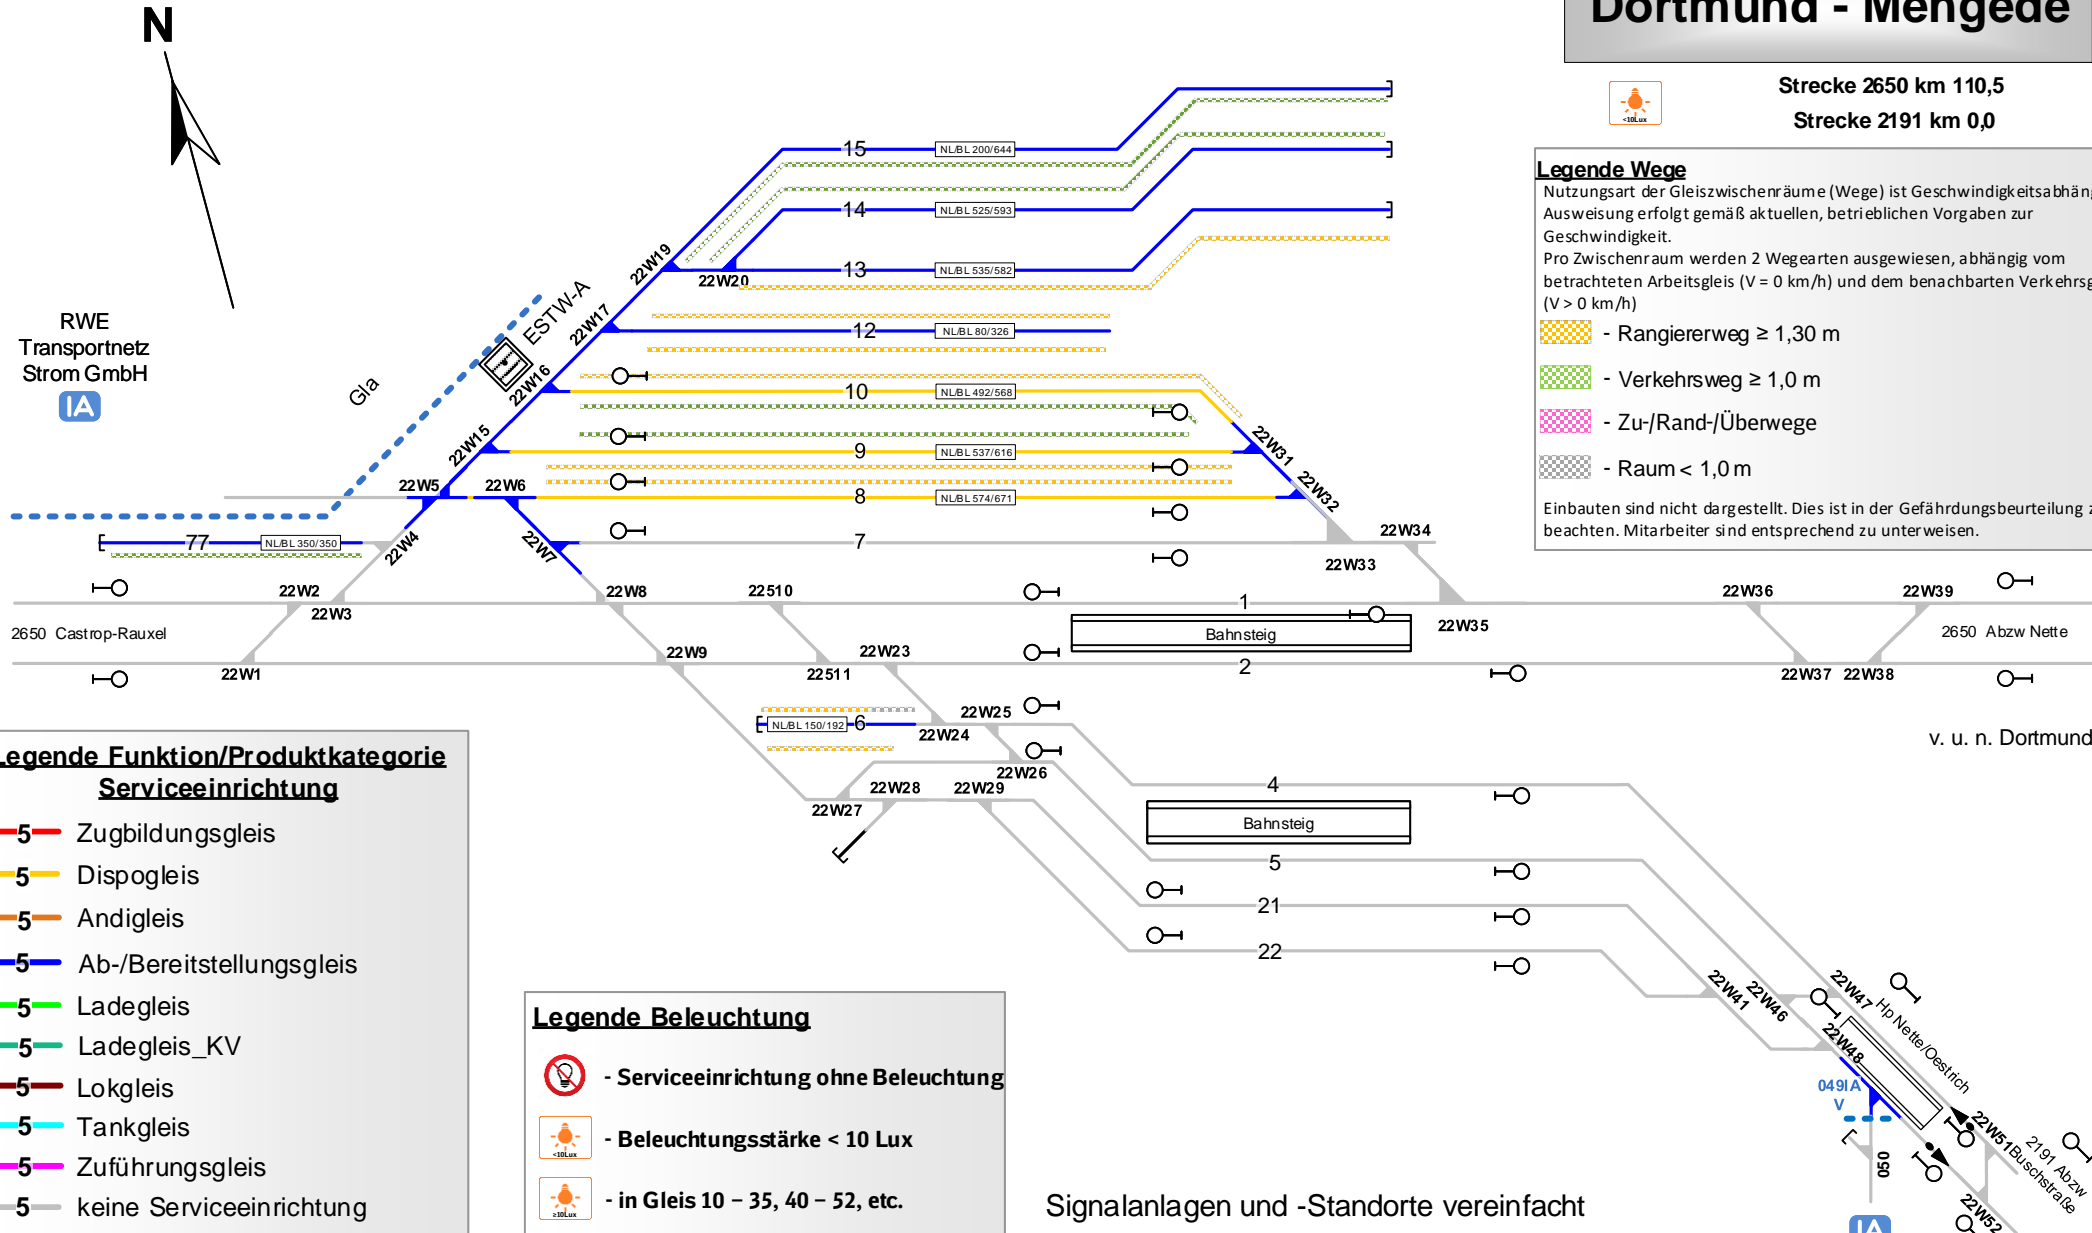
N

Dortmund - Mengede

<10Lux

Strecke 2650 km 110,5

Strecke 2191 km 0,0

Legende Wege

Nutzungsart der Gleiszwischenräume (Wege) ist Geschwindigkeitsabhän Ausweisung erfolgt gemäß aktuellen, betrieblichen Vorgaben zur Geschwindigkeit.

Pro Zwischenraum werden 2 Wegearten ausgewiesen, abhängig vom betrachteten Arbeitsgleis (V = 0 km/h) und dem benachbarten Verkehrsg (V > 0 km/h)

- Rangiererweg ≥ 1,30 m

- Verkehrsweg ≥ 1,0 m

- Zu-/Rand-/Überwege

- Raum < 1,0 m

Einbauten sind nicht dargestellt. Dies ist in der Gefährdungsbeurteilung z beachten. Mitarbeiter sind entsprechend zu unterweisen.

RWE Transportnetz Strom GmbH

IA

Gla

ESTW-A

15 NL/BL 200/644

14 NL/BL 525/593

13 NL/BL 535/582

12 NL/BL 80/326

10 NL/BL 492/568

9 NL/BL 537/616

8 NL/BL 574/671

7

77 NL/BL 350/350

22W19 22W20 22W17 22W16 22W15 22W5 22W6 22W4 22W7 22W31 22W32 22W34 22W33

22W2 22W3 22W8 22510 22W35 22W36 22W39

2650 Castrop-Rauxel

22W1 22W9 22W23 22511

1

Bahnsteig

2

2650 Abzw Nette

22W37 22W38

22W25 NL/BL 150/192 6 22W24

v. u. n. Dortmund

22W26 22W28 22W29 22W27

4

Bahnsteig

5

21

22

22W41 22W46 22W47 Hp Nette/Oestrich 22W48 049IA V 050 22W51 Buschstraße 2191 Abzw 22W52

IA

Legende Funktion/Produktkategorie Serviceeinrichtung

5 Zugbildungsgleis

5 Dispogleis

5 Andigleis

5 Ab-/Bereitstellungsgleis

5 Ladegleis

5 Ladegleis_KV

5 Lokgleis

5 Tankgleis

5 Zuführungsgleis

5 keine Serviceeinrichtung

Legende Beleuchtung

- Serviceeinrichtung ohne Beleuchtung

<10Lux - Beleuchtungsstärke < 10 Lux

≥10Lux - in Gleis 10 – 35, 40 – 52, etc.

Signalanlagen und -Standorte vereinfacht